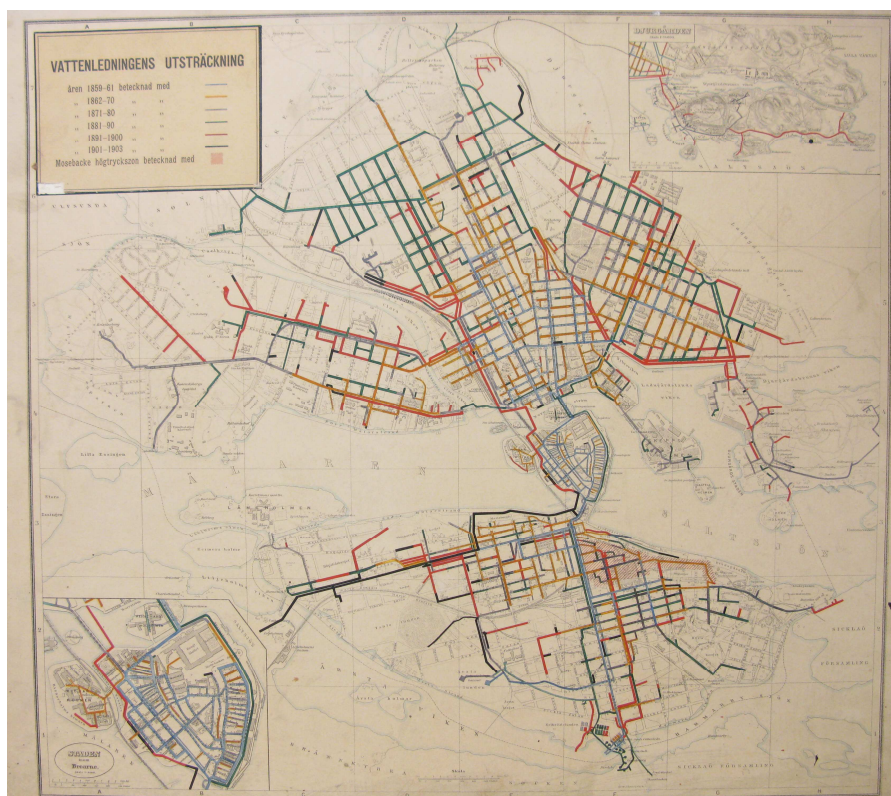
VATTENLEDNINGENS UTSTRÄCKNING

Åren 1859–61 betecknad med
„ 1862–70 „ „
„ 1871–80 „ „
„ 1881–90 „ „
„ 1891–1900 „ „
„ 1901–1903 „ „
Mosebacke högtryckszon betecknad med

A B C D E F G H

DJURGÅRDEN

MÄLAREN

SALTSJÖN

LÅNGHOLMEN

Lilla Essingen

STADEN inom Broarne

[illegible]